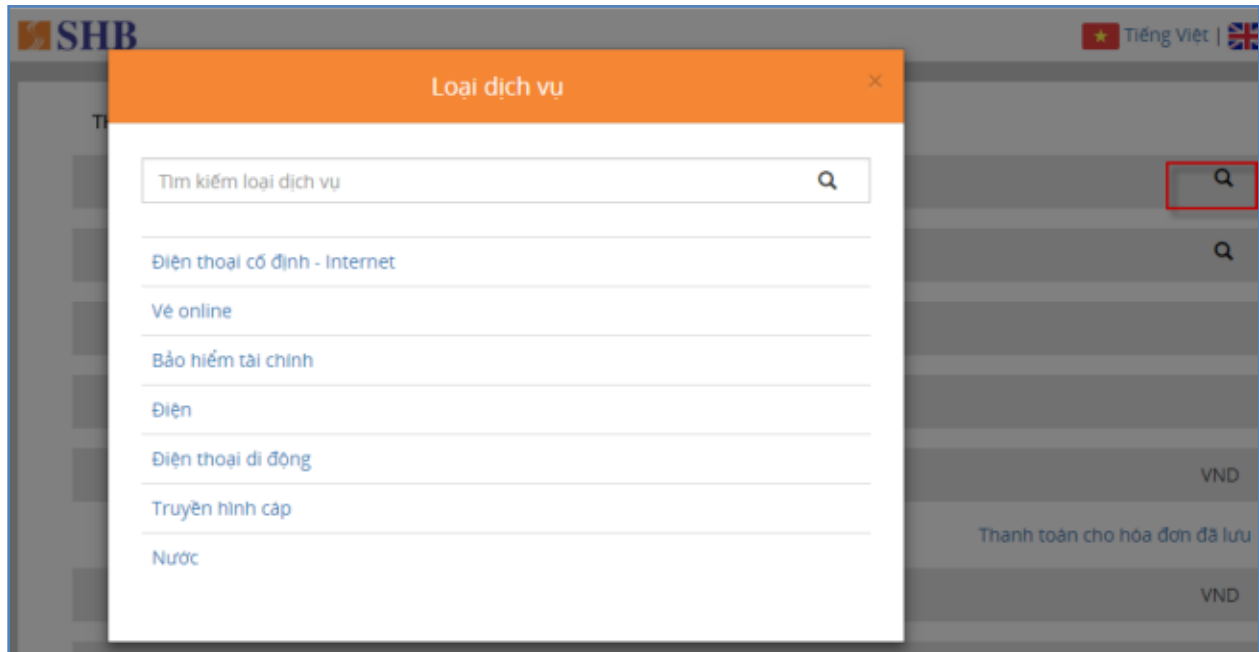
SHB

Tiếng Việt |

Th

Loại dịch vụ

×

Tìm kiếm loại dịch vụ

Điện thoại cố định - Internet

Vé online

Bảo hiểm tài chính

Điện

Điện thoại di động

Truyền hình cáp

Nước

VND

Thanh toán cho hóa đơn đã lưu

VND